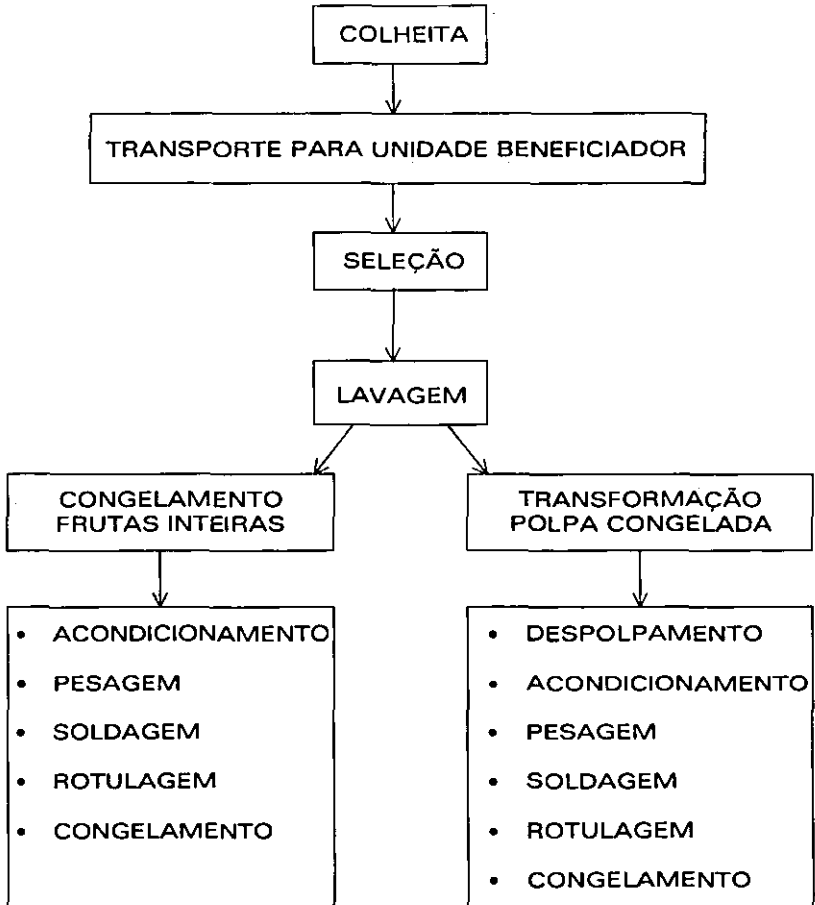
COLHEITA

TRANSPORTE PARA UNIDADE BENEFICIADOR

SELEÇÃO

LAVAGEM

CONGELAMENTO FRUTAS INTEIRAS

TRANSFORMAÇÃO POLPA CONGELADA

• ACONDICIONAMENTO
• PESAGEM
• SOLDAGEM
• ROTULAGEM
• CONGELAMENTO

• DESPOLPAMENTO
• ACONDICIONAMENTO
• PESAGEM
• SOLDAGEM
• ROTULAGEM
• CONGELAMENTO